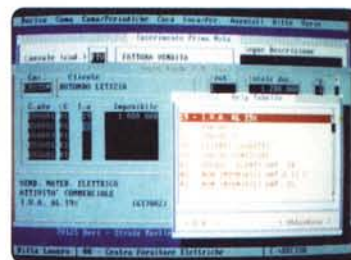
Archiv Cerca Cassa/Periodiche Casa Incassa Ausiliari Utilità Fine

Inserimento Prima Nota

FATTURA VENDITA

Help Tabella

1 - I.V.A. AL 19%

VEND. MATER. ELETTRICO
ATTIVITA' COMMERCIALE
I.V.A. AL 19%

Ditta Lavoro | RR - Centro Forniture Elettriche